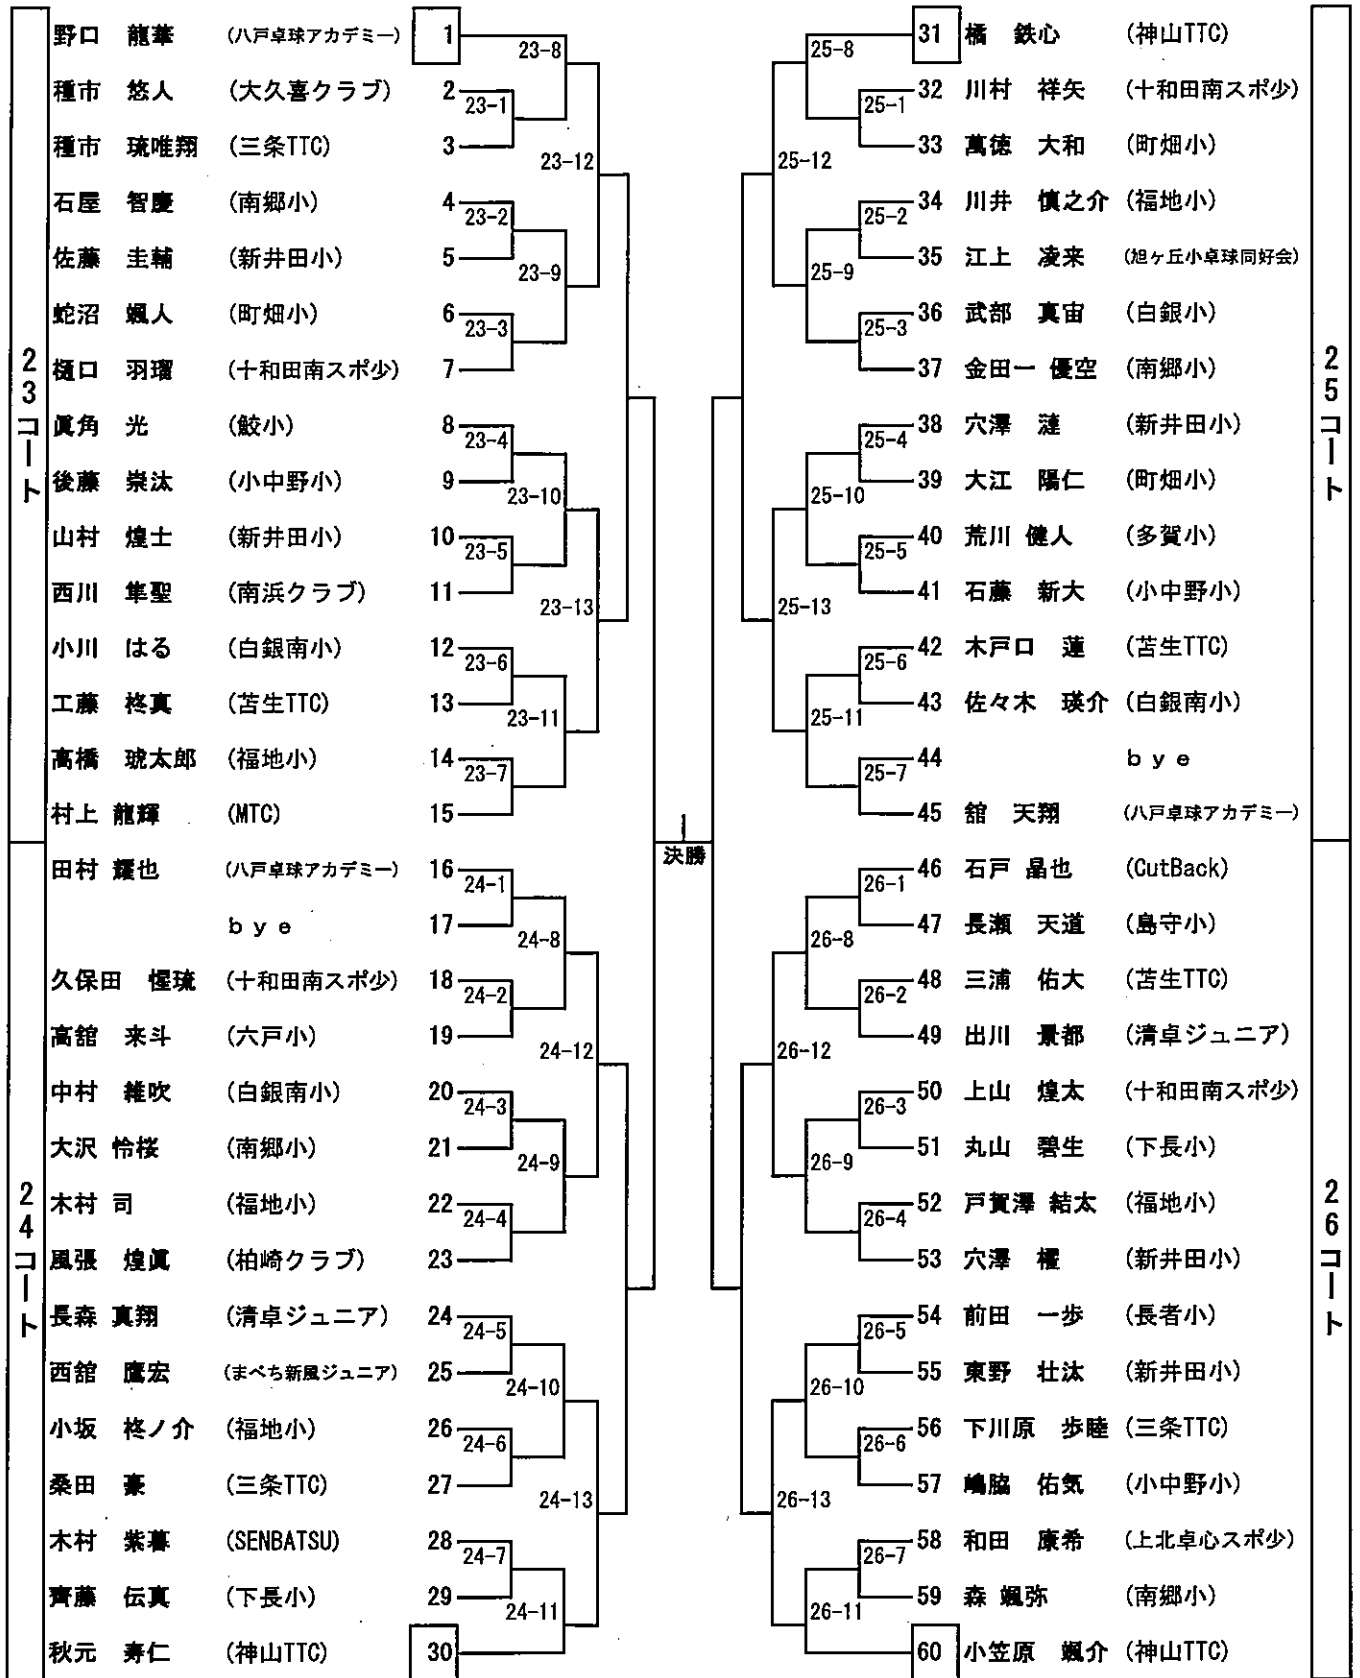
23コート

| 選手 | 所属 | 番号 |
|---|---|---|
| 野口　龍華 | (八戸卓球アカデミー) | 1 |
| 種市　悠人 | (大久喜クラブ) | 2 |
| 種市　琉唯翔 | (三条TTC) | 3 |
| 石屋　智慶 | (南郷小) | 4 |
| 佐藤　圭輔 | (新井田小) | 5 |
| 蛇沼　颯人 | (町畑小) | 6 |
| 樋口　羽瑠 | (十和田南スポ少) | 7 |
| 眞角　光 | (鮫小) | 8 |
| 後藤　崇汰 | (小中野小) | 9 |
| 山村　煌士 | (新井田小) | 10 |
| 西川　隼聖 | (南浜クラブ) | 11 |
| 小川　はる | (白銀南小) | 12 |
| 工藤　柊真 | (苫生TTC) | 13 |
| 高橋　琥太郎 | (福地小) | 14 |
| 村上　龍輝 | (MTC) | 15 |

23-1　23-2　23-3　23-4　23-5　23-6　23-7　23-8　23-9　23-10　23-11　23-12　23-13

24コート

| 選手 | 所属 | 番号 |
|---|---|---|
| 田村　耀也 | (八戸卓球アカデミー) | 16 |
|  | bye | 17 |
| 久保田　惺琉 | (十和田南スポ少) | 18 |
| 高舘　来斗 | (六戸小) | 19 |
| 中村　維吹 | (白銀南小) | 20 |
| 大沢　怜桜 | (南郷小) | 21 |
| 木村　司 | (福地小) | 22 |
| 風張　煌眞 | (柏崎クラブ) | 23 |
| 長森　真翔 | (清卓ジュニア) | 24 |
| 西舘　鷹宏 | (まべち新風ジュニア) | 25 |
| 小坂　柊ノ介 | (福地小) | 26 |
| 桑田　豪 | (三条TTC) | 27 |
| 木村　紫暮 | (SENBATSU) | 28 |
| 齊藤　伝真 | (下長小) | 29 |
| 秋元　寿仁 | (神山TTC) | 30 |

24-1　24-2　24-3　24-4　24-5　24-6　24-7　24-8　24-9　24-10　24-11　24-12　24-13

決勝

25コート

| 番号 | 選手 | 所属 |
|---|---|---|
| 31 | 橘　鉄心 | (神山TTC) |
| 32 | 川村　祥矢 | (十和田南スポ少) |
| 33 | 萬徳　大和 | (町畑小) |
| 34 | 川井　慎之介 | (福地小) |
| 35 | 江上　凌来 | (旭ヶ丘小卓球同好会) |
| 36 | 武部　真宙 | (白銀小) |
| 37 | 金田一　優空 | (南郷小) |
| 38 | 穴澤　漣 | (新井田小) |
| 39 | 大江　陽仁 | (町畑小) |
| 40 | 荒川　健人 | (多賀小) |
| 41 | 石藤　新大 | (小中野小) |
| 42 | 木戸口　蓮 | (苫生TTC) |
| 43 | 佐々木　瑛介 | (白銀南小) |
| 44 |  | bye |
| 45 | 舘　天翔 | (八戸卓球アカデミー) |

25-1　25-2　25-3　25-4　25-5　25-6　25-7　25-8　25-9　25-10　25-11　25-12　25-13

26コート

| 番号 | 選手 | 所属 |
|---|---|---|
| 46 | 石戸　晶也 | (CutBack) |
| 47 | 長瀬　天道 | (島守小) |
| 48 | 三浦　佑大 | (苫生TTC) |
| 49 | 出川　景都 | (清卓ジュニア) |
| 50 | 上山　煌太 | (十和田南スポ少) |
| 51 | 丸山　碧生 | (下長小) |
| 52 | 戸賀澤　結太 | (福地小) |
| 53 | 穴澤　櫂 | (新井田小) |
| 54 | 前田　一歩 | (長者小) |
| 55 | 東野　壮汰 | (新井田小) |
| 56 | 下川原　歩睦 | (三条TTC) |
| 57 | 嶋脇　佑気 | (小中野小) |
| 58 | 和田　康希 | (上北卓心スポ少) |
| 59 | 森　颯弥 | (南郷小) |
| 60 | 小笠原　颯介 | (神山TTC) |

26-1　26-2　26-3　26-4　26-5　26-6　26-7　26-8　26-9　26-10　26-11　26-12　26-13